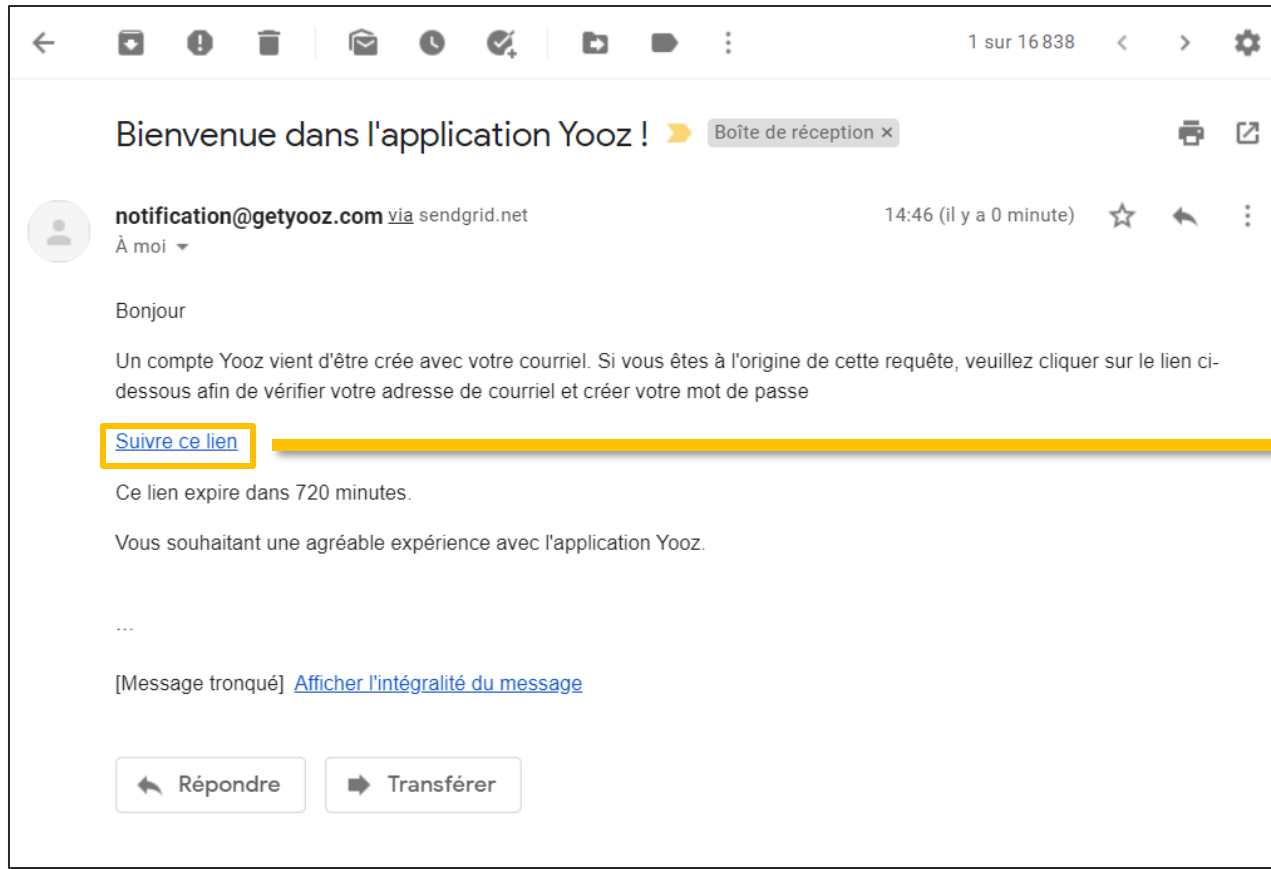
1 sur 16 838

Bienvenue dans l'application Yooz ! Boîte de réception ×

notification@getyooz.com via sendgrid.net
À moi

14:46 (il y a 0 minute)

Bonjour

Un compte Yooz vient d'être crée avec votre courriel. Si vous êtes à l'origine de cette requête, veuillez cliquer sur le lien ci-dessous afin de vérifier votre adresse de courriel et créer votre mot de passe

Suivre ce lien

Ce lien expire dans 720 minutes.

Vous souhaitant une agréable expérience avec l'application Yooz.

...

[Message tronqué] Afficher l'intégralité du message

Répondre

Transférer